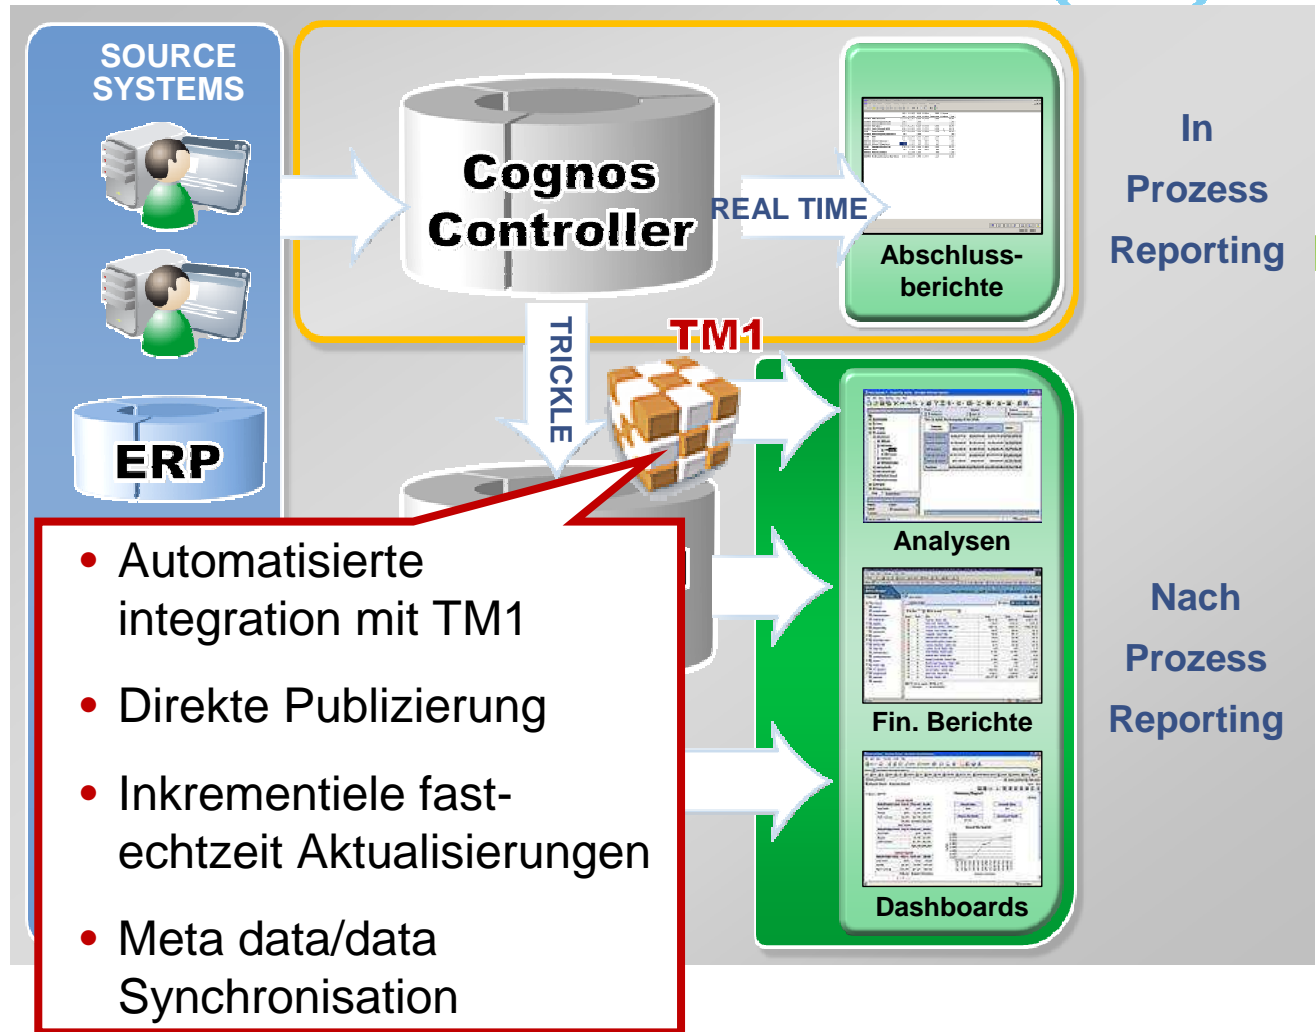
SOURCE SYSTEMS

ERP

Cognos Controller

REAL TIME

Abschluss-berichte

In Prozess Reporting

TRICKLE

TM1

Analysen

Fin. Berichte

Dashboards

Nach Prozess Reporting

• Automatisierte integration mit TM1

• Direkte Publizierung

• Inkrementiele fast-echtzeit Aktualisierungen

• Meta data/data Synchronisation